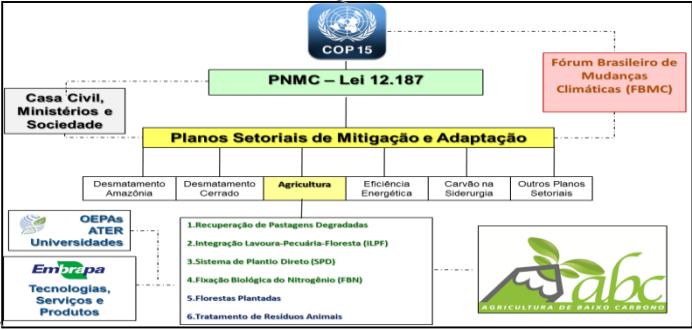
COP 15

PNMC – Lei 12.187

Fórum Brasileiro de Mudanças Climáticas (FBMC)

Casa Civil, Ministérios e Sociedade

Planos Setoriais de Mitigação e Adaptação

Desmatamento Amazônia

Desmatamento Cerrado

Agricultura

Eficiência Energética

Carvão na Siderurgia

Outros Planos Setoriais

OEPAs
ATER
Universidades

Embrapa
Tecnologias, Serviços e Produtos

1.Recuperação de Pastagens Degradadas

2.Integração Lavoura-Pecuária-Floresta (ILPF)

3.Sistema de Plantio Direto (SPD)

4.Fixação Biológica do Nitrogênio (FBN)

5.Florestas Plantadas

6.Tratamento de Resíduos Animais

abc
AGRICULTURA DE BAIXO CARBONO